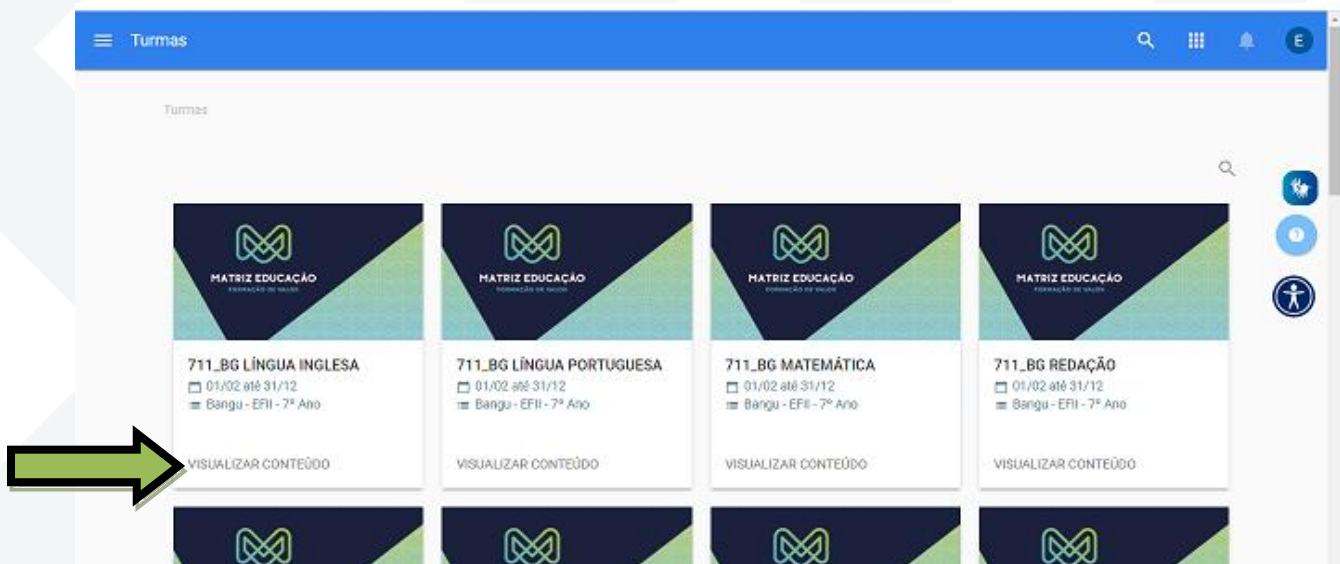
Turmas

E

Turmas

MATRIZ EDUCAÇÃO
FORMAÇÃO DE VALOR

711_BG LÍNGUA INGLESA
01/02 até 31/12
Bangu - EFII - 7º Ano

VISUALIZAR CONTEÚDO

MATRIZ EDUCAÇÃO
FORMAÇÃO DE VALOR

711_BG LÍNGUA PORTUGUESA
01/02 até 31/12
Bangu - EFII - 7º Ano

VISUALIZAR CONTEÚDO

MATRIZ EDUCAÇÃO
FORMAÇÃO DE VALOR

711_BG MATEMÁTICA
01/02 até 31/12
Bangu - EFII - 7º Ano

VISUALIZAR CONTEÚDO

MATRIZ EDUCAÇÃO
FORMAÇÃO DE VALOR

711_BG REDAÇÃO
01/02 até 31/12
Bangu - EFII - 7º Ano

VISUALIZAR CONTEÚDO